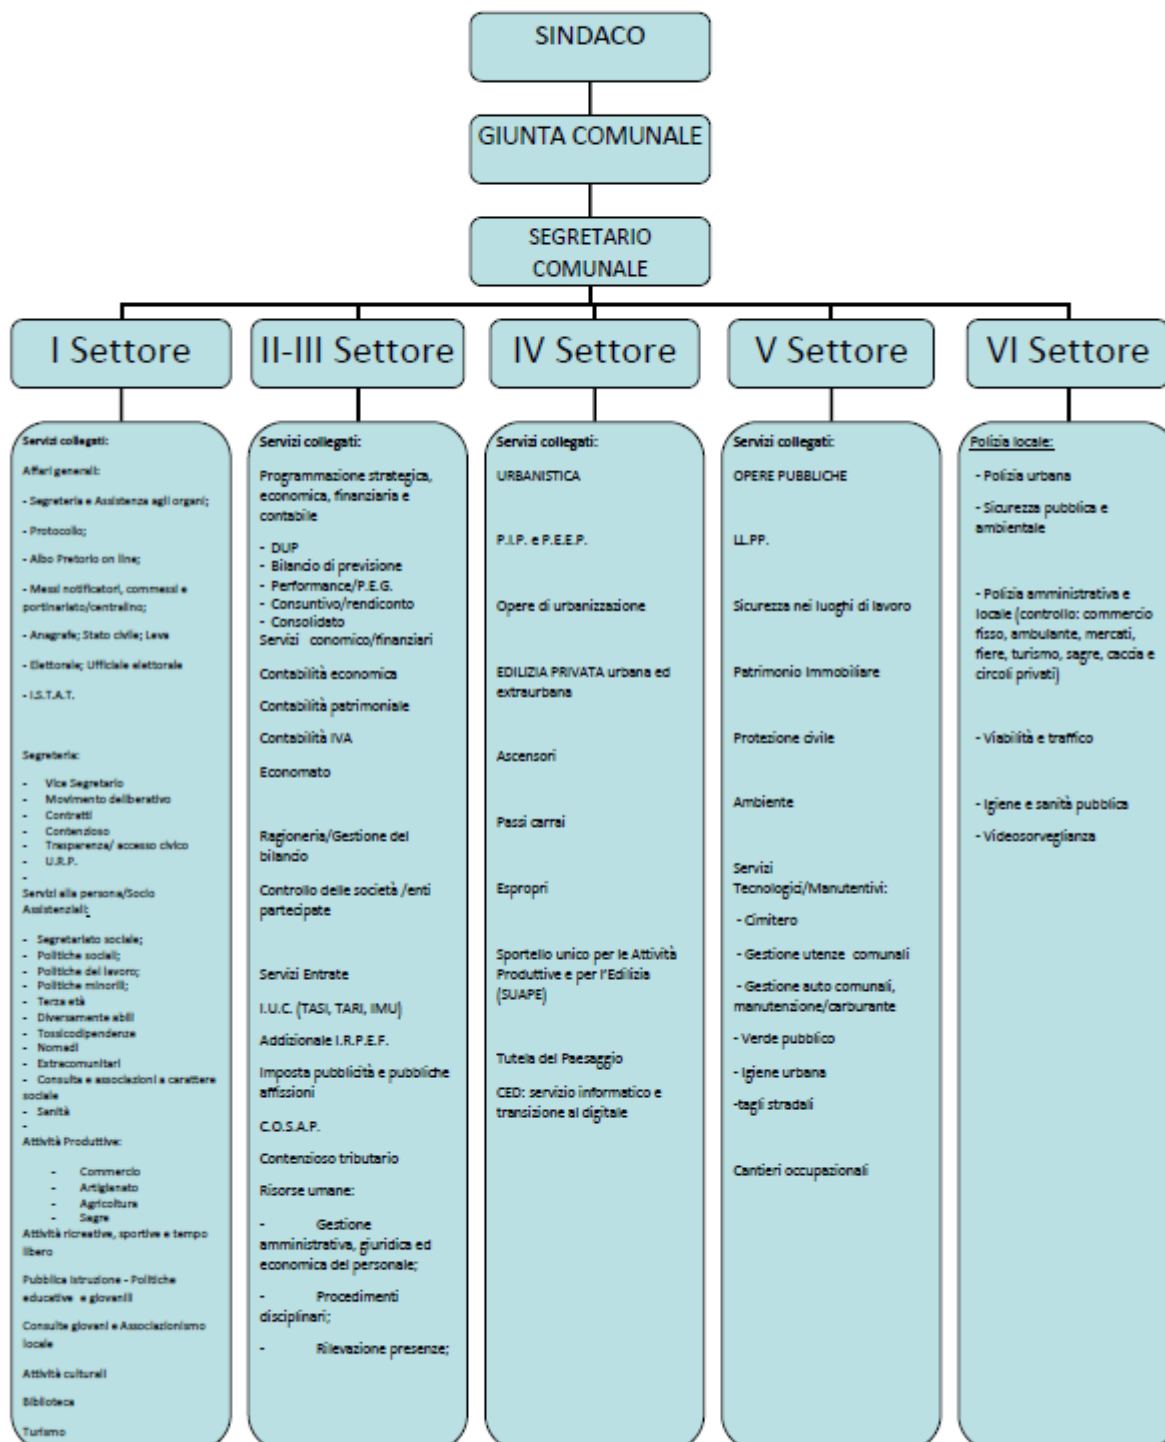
SINDACO

GIUNTA COMUNALE

SEGRETARIO COMUNALE

I Settore

II-III Settore

IV Settore

V Settore

VI Settore

Servizi collegati:

Affari generali:

- Segreteria e Assistenza agli organi;

- Protocollo;

- Albo Pretorio on line;

- Messi notificatori, commessi e portineriato/centralino;

- Anagrafe; Stato civile; Leva

- Elettorale; Ufficiale elettorale

- I.S.T.A.T.

Segreteria:

- Vice Segretario
- Movimento deliberativo
- Contratti
- Contenzioso
- Trasparenza/ accesso civico
- U.R.P.
-

Servizi alla persona/Socio Assistenziali:

- Segretariato sociale;
- Politiche sociali;
- Politiche del lavoro;
- Politiche minorili;
- Terza età
- Diversamente abili
- Tossicodipendenze
- Nomadi
- Extracomunitari
- Consulte e associazioni a carattere sociale
- Sanità
-

Attività Produttive:

- Commercio
- Artigianato
- Agricoltura
- Sagre

Attività ricreative, sportive e tempo libero

Pubblica Istruzione - Politiche educative e giovanili

Consulte giovani e Associazionismo locale

Attività culturali

Biblioteca

Turismo

Servizi collegati:

Programmazione strategica, economica, finanziaria e contabile

- DUP
- Bilancio di previsione
- Performance/P.E.G.
- Consuntivo/rendiconto
- Consolidato

Servizi conomico/finanziari

Contabilità economica

Contabilità patrimoniale

Contabilità IVA

Economato

Ragioneria/Gestione del bilancio

Controllo delle società /enti partecipate

Servizi Entrate

I.U.C. (TASI, TARI, IMU)

Addizionale I.R.P.E.F.

Imposta pubblicità e pubbliche affissioni

C.O.S.A.P.

Contenzioso tributario

Risorse umane:

- Gestione amministrativa, giuridica ed economica del personale;

- Procedimenti disciplinari;

- Rilevazione presenze;

Servizi collegati:

URBANISTICA

P.I.P. e P.E.E.P.

Opere di urbanizzazione

EDILIZIA PRIVATA urbana ed extraurbana

Ascensori

Passi carrai

Espropri

Sportello unico per le Attività Produttive e per l'Edilizia (SUAPE)

Tutela del Paesaggio

CED: servizio informatico e transizione al digitale

Servizi collegati:

OPERE PUBBLICHE

LL.PP.

Sicurezza nei luoghi di lavoro

Patrimonio Immobiliare

Protezione civile

Ambiente

Servizi Tecnologici/Manutentivi:

- Cimitero

- Gestione utenze comunali

- Gestione auto comunali, manutenzione/carburante

- Verde pubblico

- Igiene urbana

-tagli stradali

Cantieri occupazionali

Polizia locale:

- Polizia urbana

- Sicurezza pubblica e ambientale

- Polizia amministrativa e locale (controllo: commercio fisso, ambulante, mercati, fiere, turismo, sagre, caccia e circoli privati)

- Viabilità e traffico

- Igiene e sanità pubblica

- Videosorveglianza